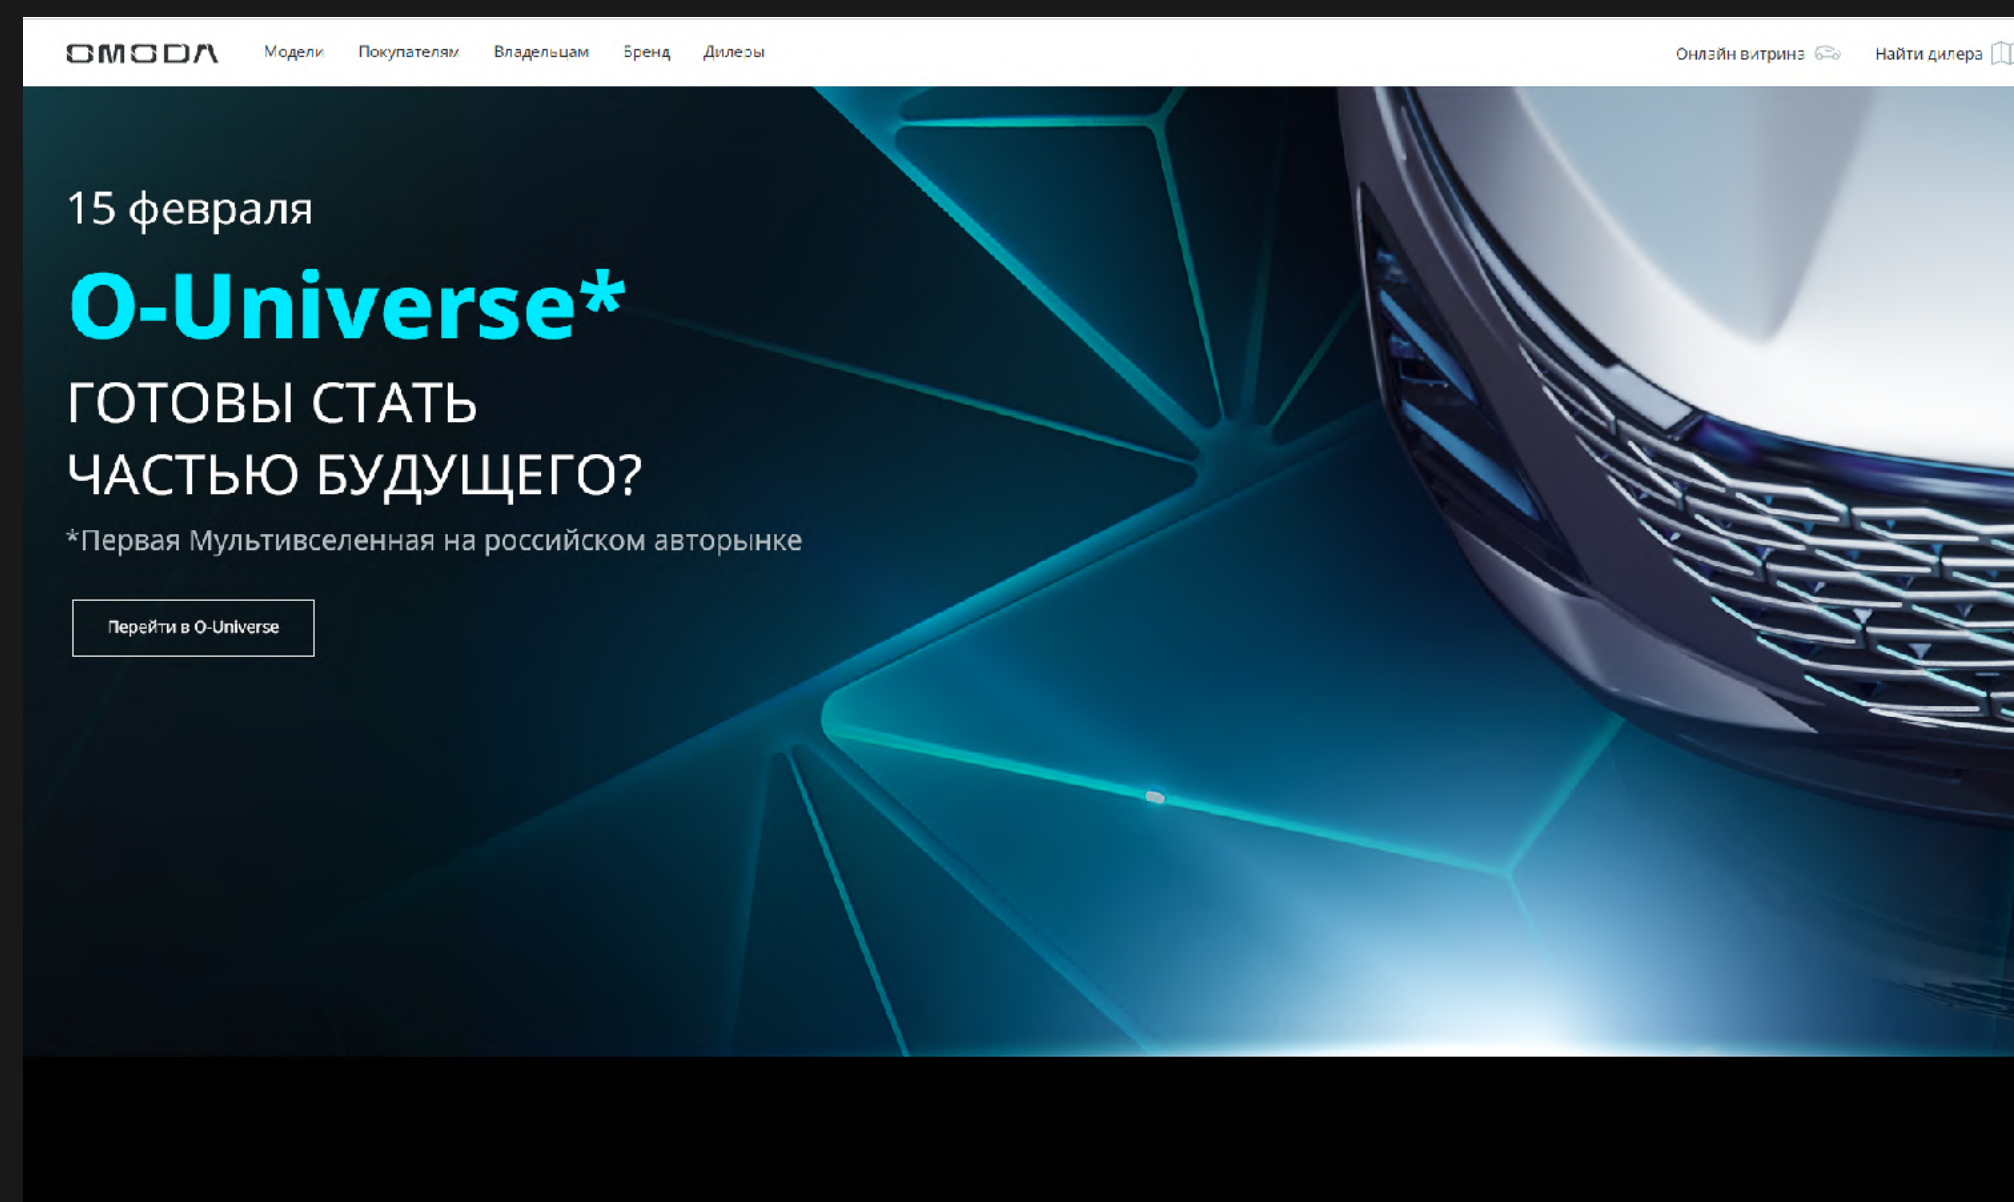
OMODA Модели Покупателям Владельцам Бренд Дилеры

Онлайн витрина Найти дилера

15 февраля

O-Universe*

ГОТОВЫ СТАТЬ ЧАСТЬЮ БУДУЩЕГО?

*Первая Мультивселенная на российском авторынке

Перейти в O-Universe